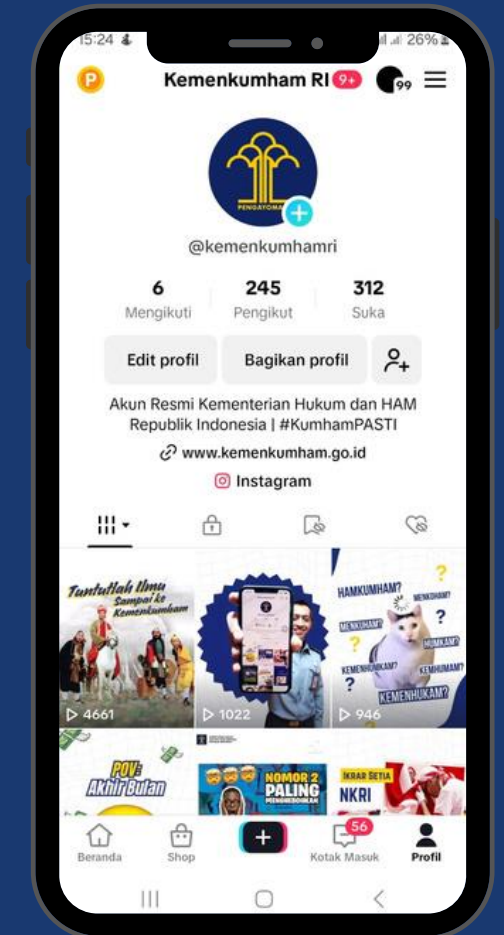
15:24 26%

P Kemenkumham RI 9+ 99

PENGAYOMAN

@kemenkumhamri

6 Mengikuti | 245 Pengikut | 312 Suka

Edit profil Bagikan profil

Akun Resmi Kementerian Hukum dan HAM Republik Indonesia | #KumhamPASTI

www.kemenkumham.go.id

Instagram

Tuntutlah Ilmu Sampai ke Kemenkumham
▷ 4661

▷ 1022

HAMKUMHAM? MENKUHAM? MENKUMHAM? KUMKAM? KEMENHUKAM? KEMHUMAM? KEMENHUKAM?
▷ 946

POV: Akhir Bulan

NOMOR 2 PALING MENGHEBOHKAN

IKRAR SETIA NKRI

Beranda Shop + 56 Kotak Masuk Profil